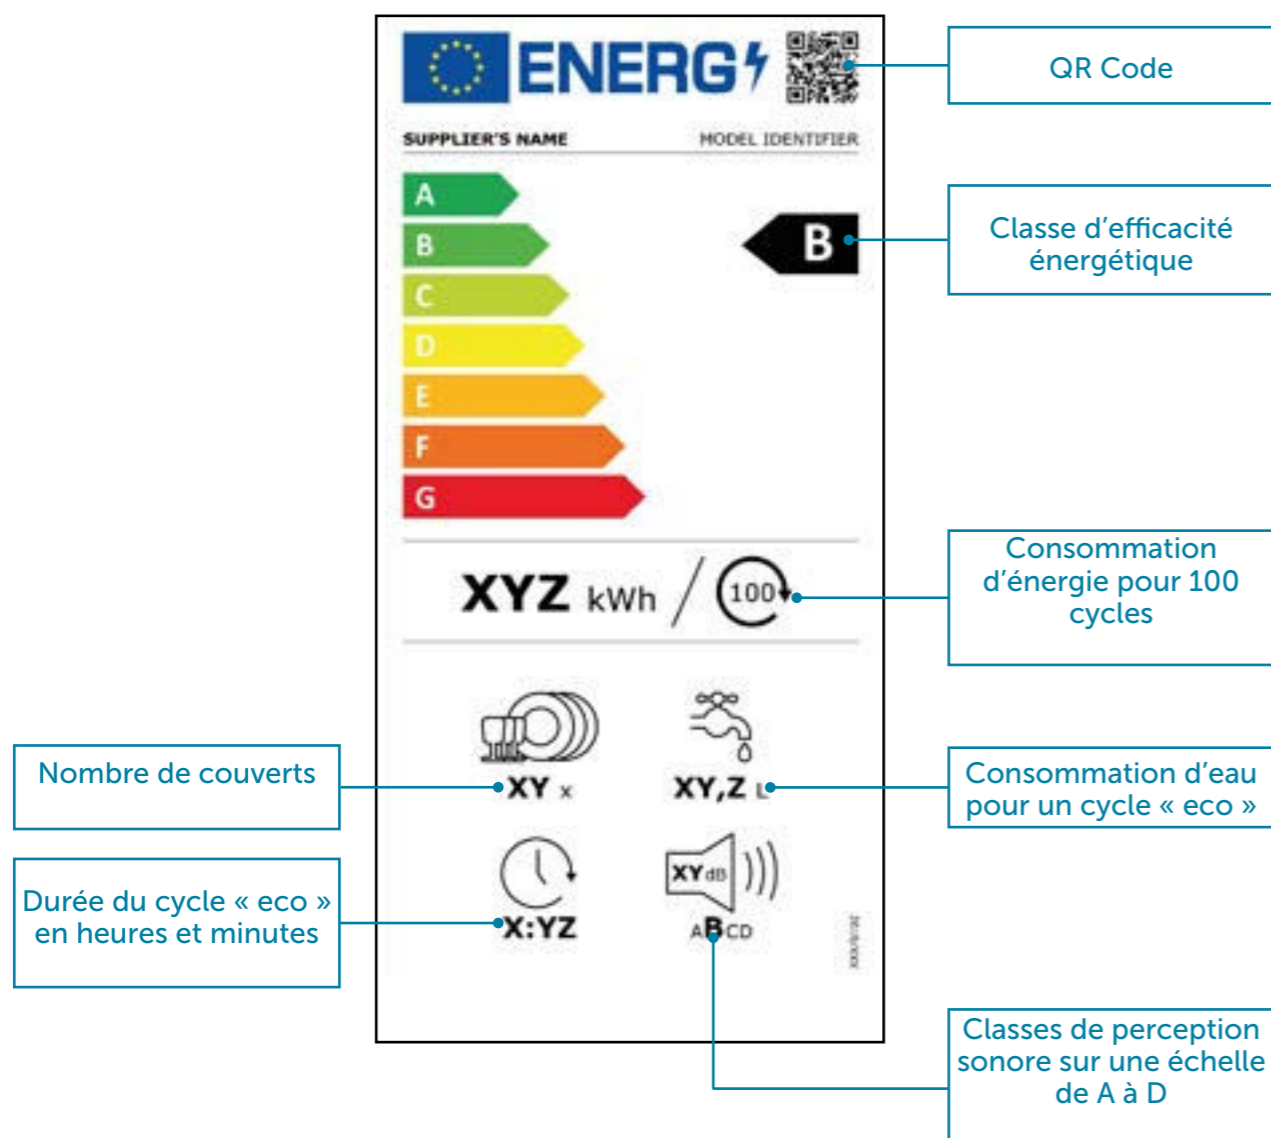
ENERG

QR Code

SUPPLIER'S NAME MODEL IDENTIFIER

A
B
C
D
E
F
G

B

Classe d'efficacité énergétique

XYZ kWh / 100

Consommation d'énergie pour 100 cycles

XY x

XY,Z L

Nombre de couverts

Consommation d'eau pour un cycle « eco »

X:YZ

XY dB

ABCD

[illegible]

Durée du cycle « eco » en heures et minutes

Classes de perception sonore sur une échelle de A à D